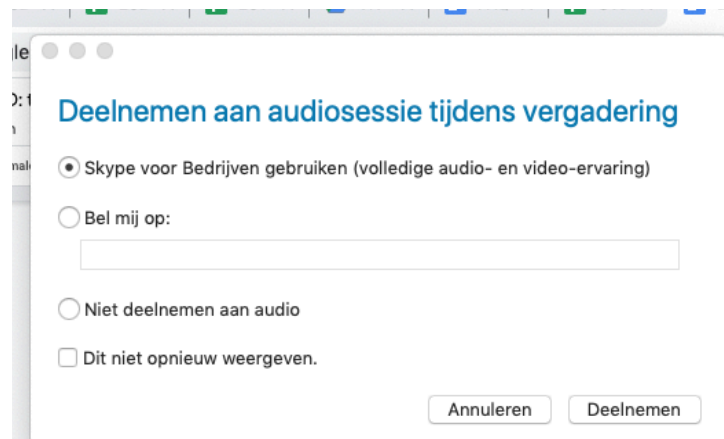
Deelnemen aan audiosessie tijdens vergadering

Skype voor Bedrijven gebruiken (volledige audio- en video-ervaring)

Bel mij op:

Niet deelnemen aan audio

Dit niet opnieuw weergeven.

Annuleren Deelnemen